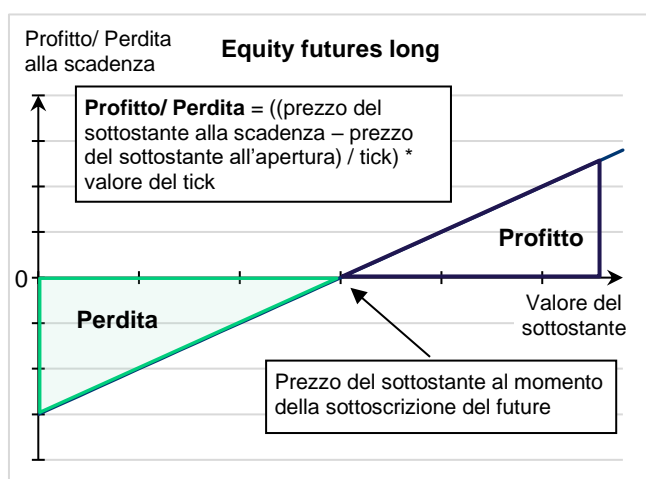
Profitto/ Perdita alla scadenza

Equity futures long

Profitto/ Perdita = ((prezzo del sottostante alla scadenza – prezzo del sottostante all'apertura) / tick) * valore del tick

Profitto

0

Perdita

Valore del sottostante

Prezzo del sottostante al momento della sottoscrizione del future